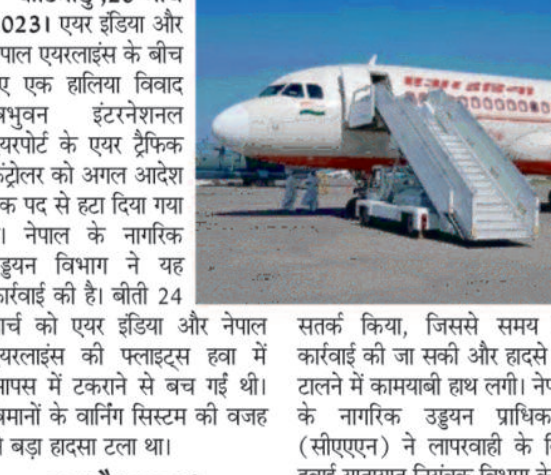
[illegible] 2023। एयर इंडिया और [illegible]पाल एयरलाइंस के बीच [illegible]ए एक हालिया विवाद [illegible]भुवन इंटरनेशनल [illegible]यरपोर्ट के एयर ट्रैफिक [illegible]ट्रोलर को अगल आदेश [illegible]क पद से हटा दिया गया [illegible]। नेपाल के नागरिक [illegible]ड्डयन विभाग ने यह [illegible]कार्वाई की है। बीती 24 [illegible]ार्च को एयर इंडिया और नेपाल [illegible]यरलाइंस की फ्लाइट्स हवा में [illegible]ापस में टकराने से बच गईं थी। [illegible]मानों के वार्निंग सिस्टम की वजह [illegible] बड़ा हादसा टला था।

सतर्क किया, जिससे समय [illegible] कार्वाई की जा सकी और हादसे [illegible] टालने में कामयाबी हाथ लगी। नेप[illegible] के नागरिक उड्डयन प्राधिक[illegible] (सीएएन) ने लापरवाही के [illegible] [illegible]